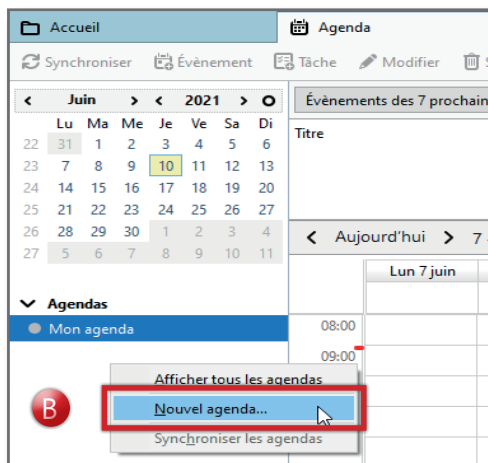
Accueil
Agenda
Synchroniser Évènement Tâche Modifier S

< Juin > < 2021 > O

| | Lu | Ma | Me | Je | Ve | Sa | Di |
|---|---|---|---|---|---|---|---|
| 22 | 31 | 1 | 2 | 3 | 4 | 5 | 6 |
| 23 | 7 | 8 | 9 | 10 | 11 | 12 | 13 |
| 24 | 14 | 15 | 16 | 17 | 18 | 19 | 20 |
| 25 | 21 | 22 | 23 | 24 | 25 | 26 | 27 |
| 26 | 28 | 29 | 30 | 1 | 2 | 3 | 4 |
| 27 | 5 | 6 | 7 | 8 | 9 | 10 | 11 |

Évènements des 7 prochain
Titre

< Aujourd'hui > 7
Lun 7 juin
08:00
09:00

Agendas
Mon agenda

B
Afficher tous les agendas
Nouvel agenda...
Synchroniser les agendas